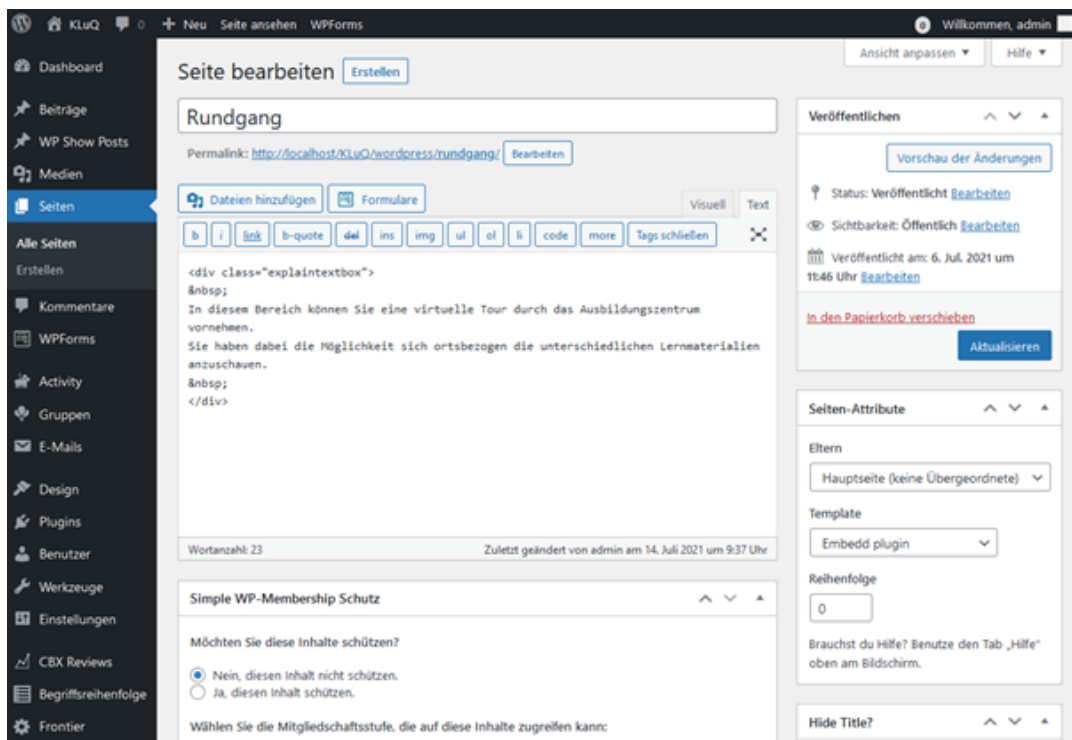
KLuQ 0 + Neu Seite ansehen WPForms Willkommen, admin

Ansicht anpassen ▼ Hilfe ▼

Dashboard
Beiträge
WP Show Posts
Medien
Seiten
Alle Seiten
Erstellen
Kommentare
WPForms
Activity
Gruppen
E-Mails
Design
Plugins
Benutzer
Werkzeuge
Einstellungen
CBX Reviews
Begriffsreihenfolge
Frontier

Seite bearbeiten Erstellen

Rundgang

Permalink: http://localhost/KLuQ/wordpress/rundgang/ Bearbeiten

Dateien hinzufügen Formulare Visuell Text

b i link b-quote del ins img ul ol li code more Tags schließen

<div class="explaintextbox">
&nbsp;
In diesem Bereich können Sie eine virtuelle Tour durch das Ausbildungszentrum vornehmen.
Sie haben dabei die Möglichkeit sich ortsbezogen die unterschiedlichen Lernmaterialien anzuschauen.
&nbsp;
</div>

Wortanzahl: 23 Zuletzt geändert von admin am 14. Juli 2021 um 9:37 Uhr

Simple WP-Membership Schutz

Möchten Sie diese Inhalte schützen?

Nein, diesen Inhalt nicht schützen.
Ja, diesen Inhalt schützen.

Wählen Sie die Mitgliedschaftsstufe, die auf diese Inhalte zugreifen kann:

Veröffentlichen

Vorschau der Änderungen

Status: Veröffentlicht Bearbeiten

Sichtbarkeit: Öffentlich Bearbeiten

Veröffentlicht am: 6. Jul. 2021 um 11:46 Uhr Bearbeiten

In den Papierkorb verschieben

Aktualisieren

Seiten-Attribute

Eltern

Hauptseite (keine Übergeordnete)

Template

Embedd plugin

Reihenfolge

0

Brauchst du Hilfe? Benutze den Tab „Hilfe" oben am Bildschirm.

Hide Title?